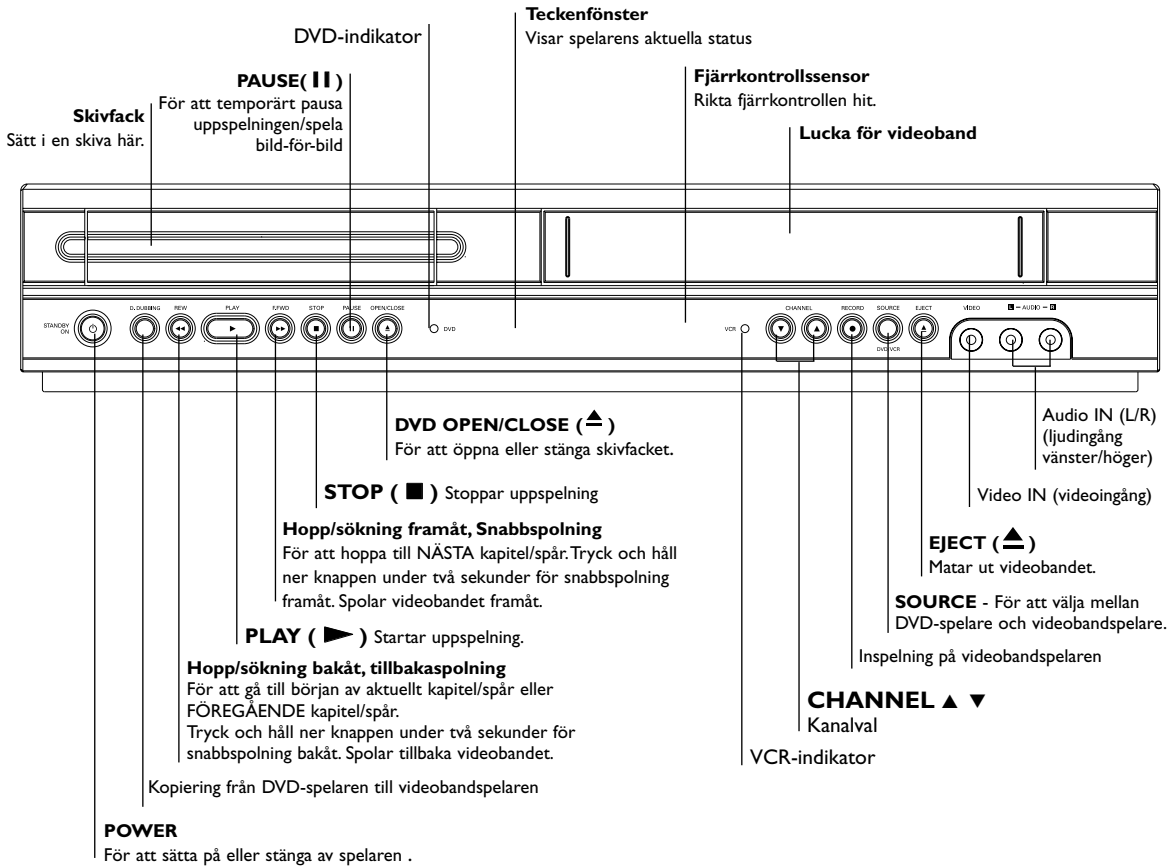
DVD-indikator

Teckenfönster
Visar spelarens aktuella status

PAUSE( ❙❙ )
För att temporärt pausa uppspelningen/spela bild-för-bild

Skivfack
Sätt i en skiva här.

Fjärrkontrollssensor
Rikta fjärrkontrollen hit.

Lucka för videoband

STANDBY ON
D.DUBBING
REW
PLAY
F.FWD
STOP
PAUSE
OPEN/CLOSE
DVD
VCR
CHANNEL
RECORD
SOURCE
DVD/VCR
EJECT
VIDEO
L — AUDIO — R

DVD OPEN/CLOSE ( ⏏ )
För att öppna eller stänga skivfacket.

Audio IN (L/R) (ljudingång vänster/höger)

STOP ( ■ ) Stoppar uppspelning

Video IN (videoingång)

Hopp/sökning framåt, Snabbspolning
För att hoppa till NÄSTA kapitel/spår. Tryck och håll ner knappen under två sekunder för snabbspolning framåt. Spolar videobandet framåt.

EJECT ( ⏏ )
Matar ut videobandet.

SOURCE - För att välja mellan DVD-spelare och videobandspelare.

PLAY ( ▶ ) Startar uppspelning.

Hopp/sökning bakåt, tillbakaspolning
För att gå till början av aktuellt kapitel/spår eller FÖREGÅENDE kapitel/spår.
Tryck och håll ner knappen under två sekunder för snabbspolning bakåt. Spolar tillbaka videobandet.

Inspelning på videobandspelaren

CHANNEL ▲ ▼
Kanalval

VCR-indikator

Kopiering från DVD-spelaren till videobandspelaren

POWER
För att sätta på eller stänga av spelaren .